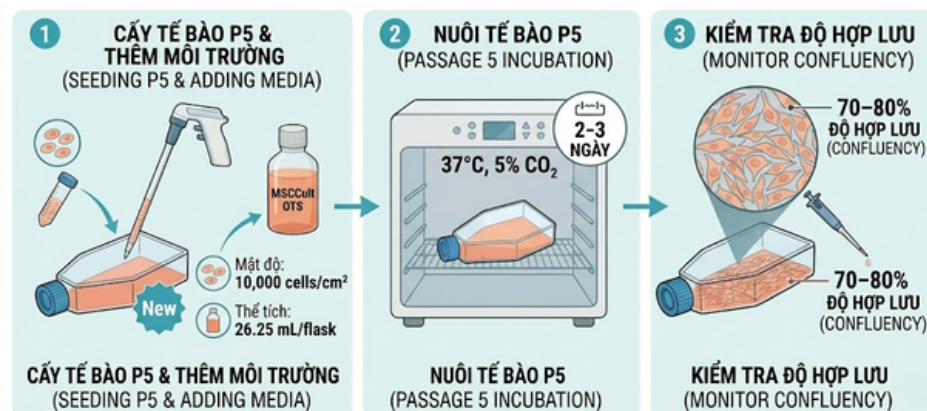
1 CẤY TẾ BÀO P5 & THÊM MÔI TRƯỜNG
(SEEDING P5 & ADDING MEDIA)

MSCCult OTS

New

Mật độ: 10,000 cells/cm²

Thể tích: 26.25 mL/flask

CẤY TẾ BÀO P5 & THÊM MÔI TRƯỜNG
(SEEDING P5 & ADDING MEDIA)

2 NUÔI TẾ BÀO P5
(PASSAGE 5 INCUBATION)

2-3 NGÀY

37°C, 5% $CO_2$

NUÔI TẾ BÀO P5
(PASSAGE 5 INCUBATION)

3 KIỂM TRA ĐỘ HỢP LƯU
(MONITOR CONFLUENCY)

70–80%
ĐỘ HỢP LƯU
(CONFLUENCY)

70–80%
ĐỘ HỢP LƯU
(CONFLUENCY)

KIỂM TRA ĐỘ HỢP LƯU
(MONITOR CONFLUENCY)